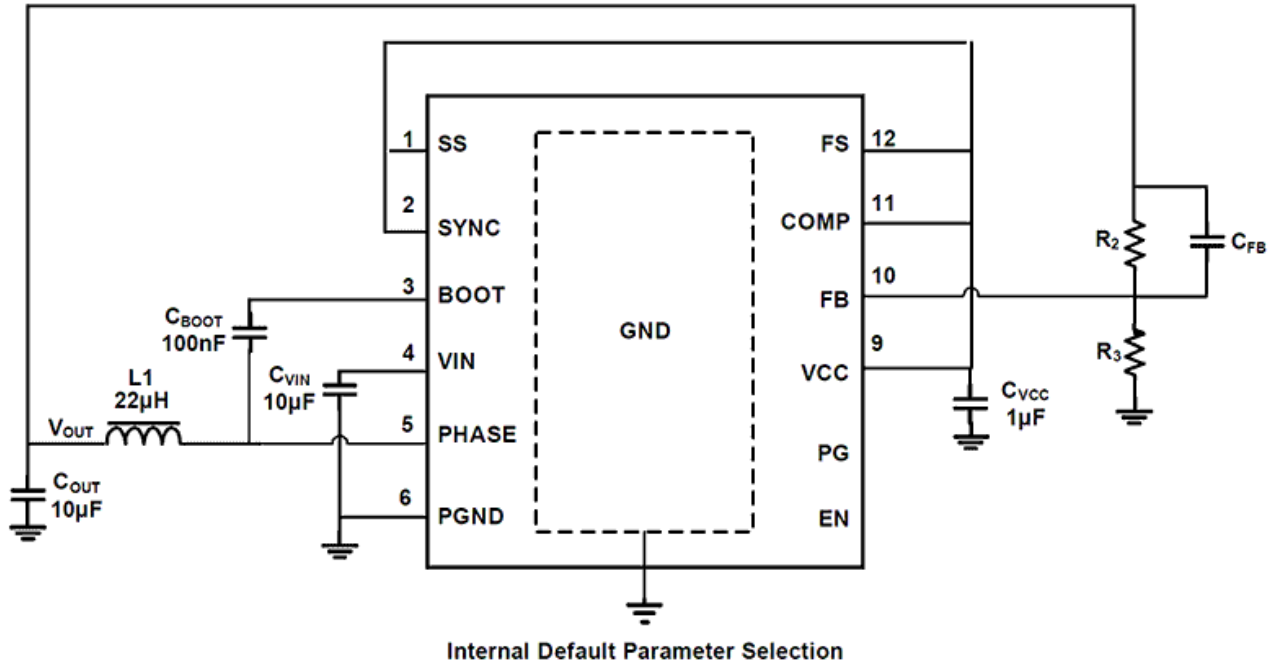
1 SS
2 SYNC
3 BOOT
4 VIN
5 PHASE
6 PGND
GND
FS 12
COMP 11
FB 10
VCC 9
PG
EN
$C_{BOOT}$ 100nF
$C_{VIN}$ 10µF
L1 22µH
$V_{OUT}$
$C_{OUT}$ 10µF
$C_{VCC}$ 1µF
$R_2$
$C_{FB}$
$R_3$

Internal Default Parameter Selection